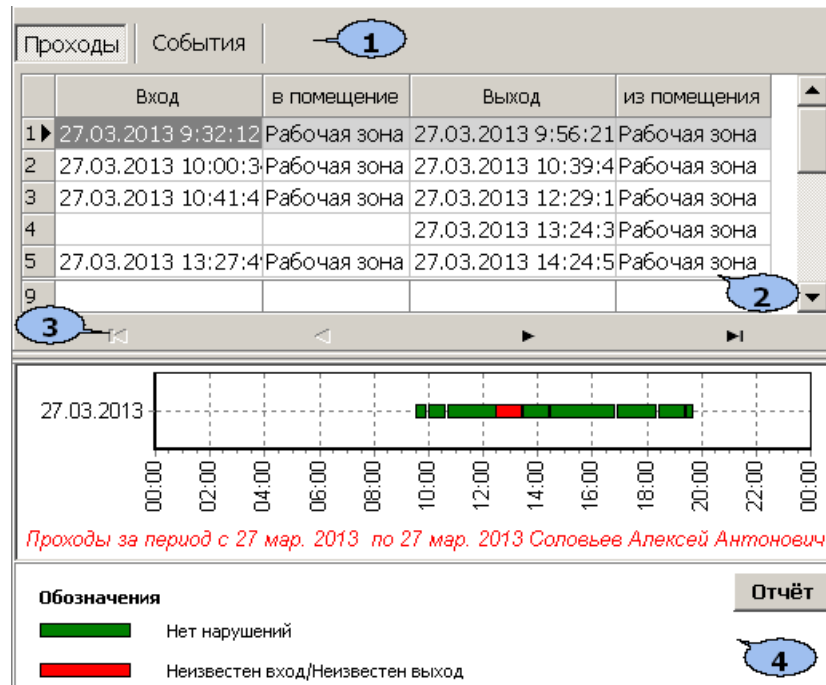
Проходы | События

1

| | Вход | в помещение | Выход | из помещения |
|---|---|---|---|---|
| 1 | 27.03.2013 9:32:12 | Рабочая зона | 27.03.2013 9:56:21 | Рабочая зона |
| 2 | 27.03.2013 10:00:3 | Рабочая зона | 27.03.2013 10:39:4 | Рабочая зона |
| 3 | 27.03.2013 10:41:4 | Рабочая зона | 27.03.2013 12:29:1 | Рабочая зона |
| 4 | | | 27.03.2013 13:24:3 | Рабочая зона |
| 5 | 27.03.2013 13:27:4 | Рабочая зона | 27.03.2013 14:24:5 | Рабочая зона |
| 9 | | | | |

2

3

27.03.2013

00:00 02:00 04:00 06:00 08:00 10:00 12:00 14:00 16:00 18:00 20:00 22:00 00:00

Проходы за период с 27 мар. 2013 по 27 мар. 2013 Соловьев Алексей Антонович

Обозначения

Отчёт

Нет нарушений

4

Неизвестен вход/Неизвестен выход